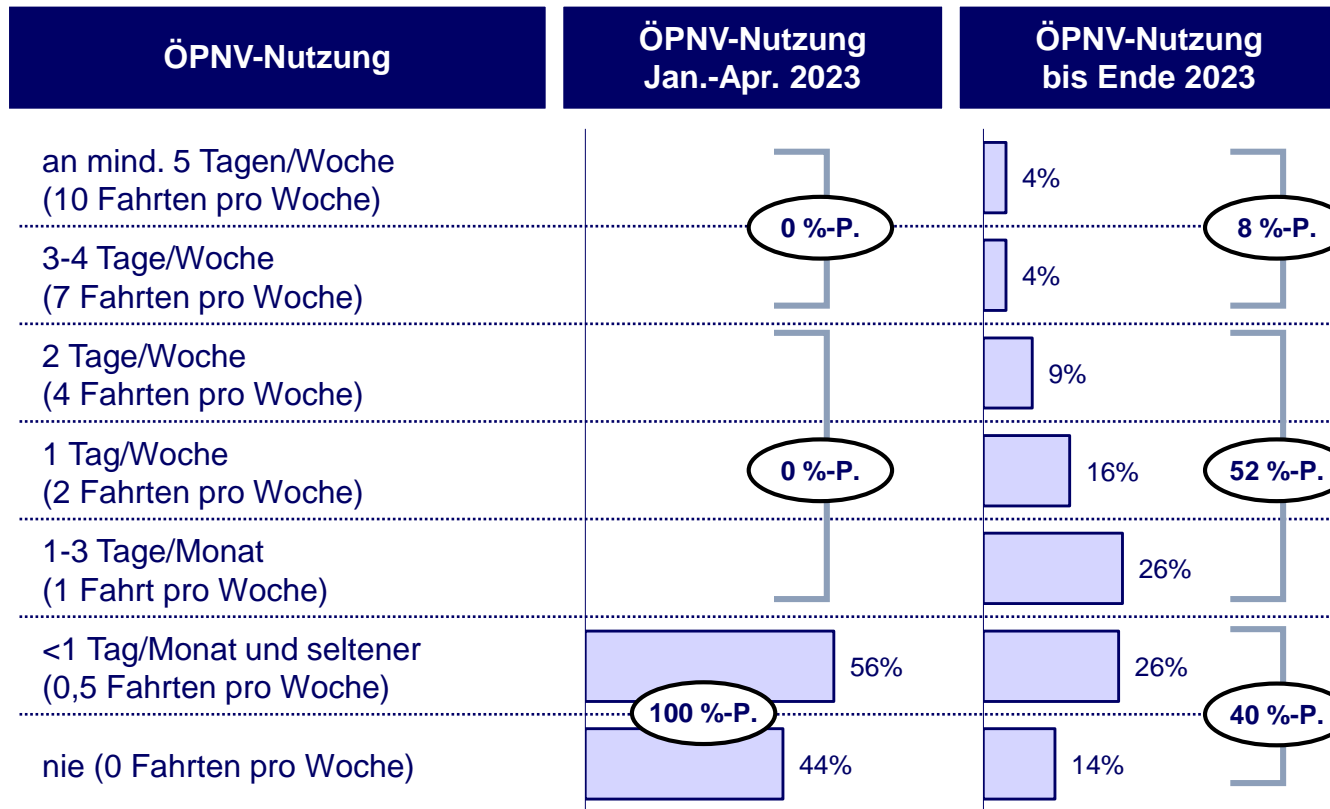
| ÖPNV-Nutzung | ÖPNV-Nutzung Jan.-Apr. 2023 | ÖPNV-Nutzung bis Ende 2023 |
|---|---|---|
| an mind. 5 Tagen/Woche (10 Fahrten pro Woche) | | 4% |
| 3-4 Tage/Woche (7 Fahrten pro Woche) | | 4% |
| 2 Tage/Woche (4 Fahrten pro Woche) | | 9% |
| 1 Tag/Woche (2 Fahrten pro Woche) | | 16% |
| 1-3 Tage/Monat (1 Fahrt pro Woche) | | 26% |
| <1 Tag/Monat und seltener (0,5 Fahrten pro Woche) | 56% | 26% |
| nie (0 Fahrten pro Woche) | 44% | 14% |

0 %-P.
8 %-P.
0 %-P.
52 %-P.
100 %-P.
40 %-P.